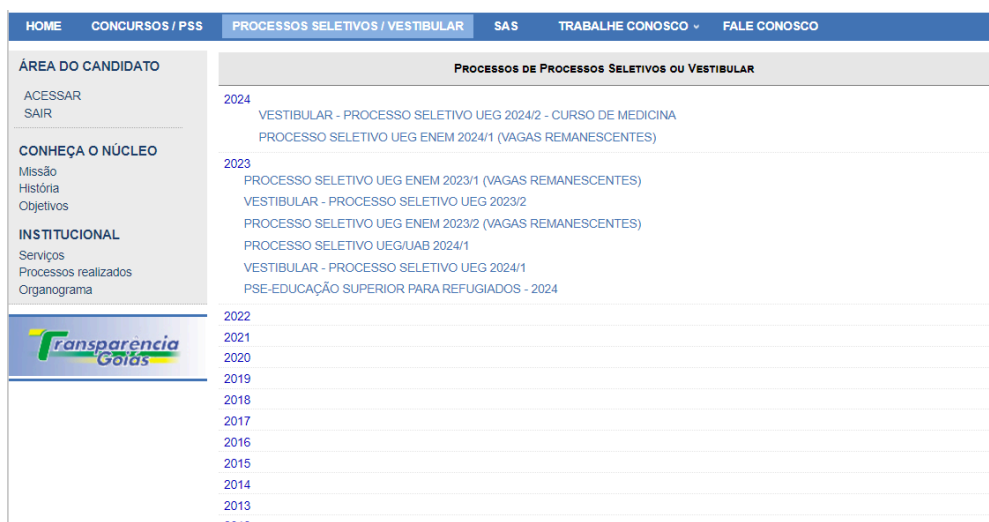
HOME CONCURSOS / PSS PROCESSOS SELETIVOS / VESTIBULAR SAS TRABALHE CONOSCO FALE CONOSCO

ÁREA DO CANDIDATO

ACESSAR
SAIR

CONHEÇA O NÚCLEO
Missão
História
Objetivos

INSTITUCIONAL
Serviços
Processos realizados
Organograma

Transparencia Goiás

PROCESSOS DE PROCESSOS SELETIVOS OU VESTIBULAR

2024
VESTIBULAR - PROCESSO SELETIVO UEG 2024/2 - CURSO DE MEDICINA
PROCESSO SELETIVO UEG ENEM 2024/1 (VAGAS REMANESCENTES)

2023
PROCESSO SELETIVO UEG ENEM 2023/1 (VAGAS REMANESCENTES)
VESTIBULAR - PROCESSO SELETIVO UEG 2023/2
PROCESSO SELETIVO UEG ENEM 2023/2 (VAGAS REMANESCENTES)
PROCESSO SELETIVO UEG/UAB 2024/1
VESTIBULAR - PROCESSO SELETIVO UEG 2024/1
PSE-EDUCAÇÃO SUPERIOR PARA REFUGIADOS - 2024

2022
2021
2020
2019
2018
2017
2016
2015
2014
2013
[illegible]